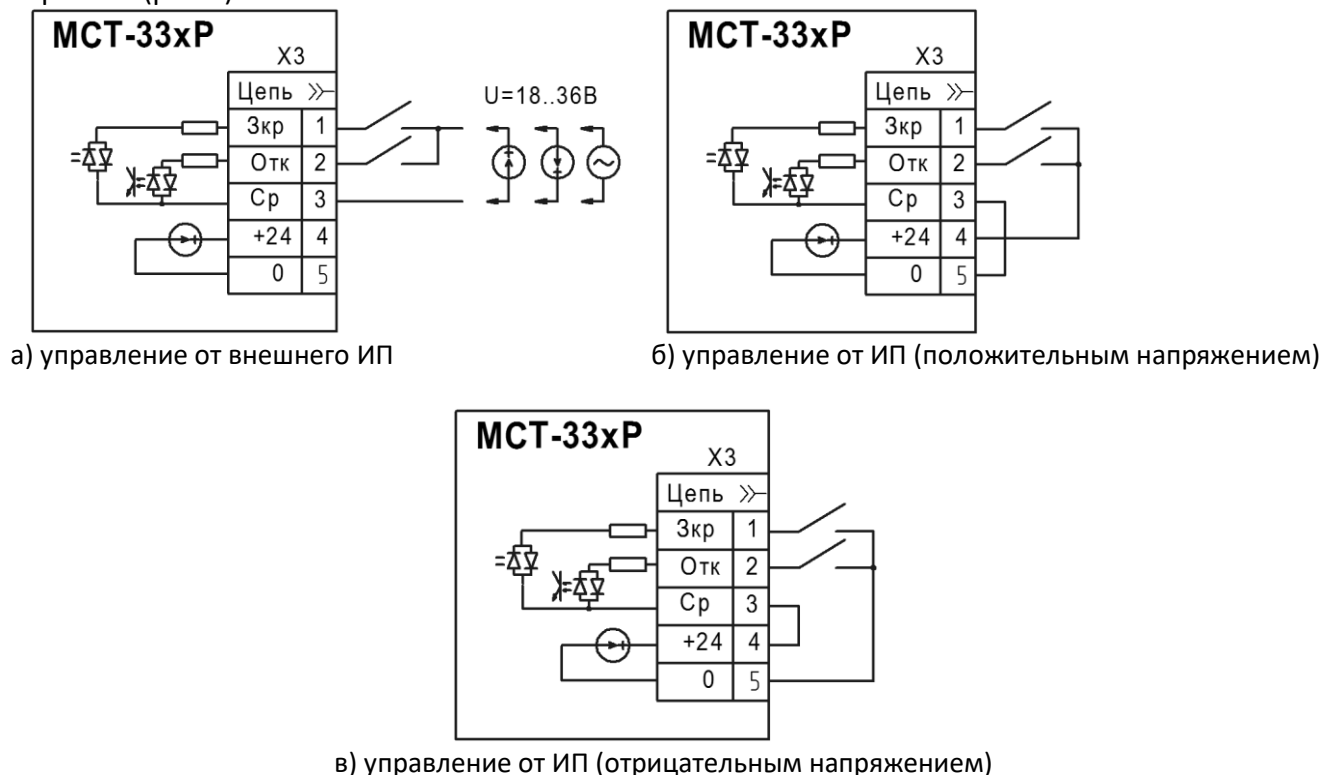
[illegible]

МСТ-33хР

Х3

| Цепь | ⪢ |
|---|---|
| Зкр | 1 |
| Отк | 2 |
| Ср | 3 |
| +24 | 4 |
| 0 | 5 |

U=18..36В

МСТ-33хР

Х3

| Цепь | ⪢ |
|---|---|
| Зкр | 1 |
| Отк | 2 |
| Ср | 3 |
| +24 | 4 |
| 0 | 5 |

а) управление от внешнего ИП

б) управление от ИП (положительным напряжением)

МСТ-33хР

Х3

| Цепь | ⪢ |
|---|---|
| Зкр | 1 |
| Отк | 2 |
| Ср | 3 |
| +24 | 4 |
| 0 | 5 |

в) управление от ИП (отрицательным напряжением)